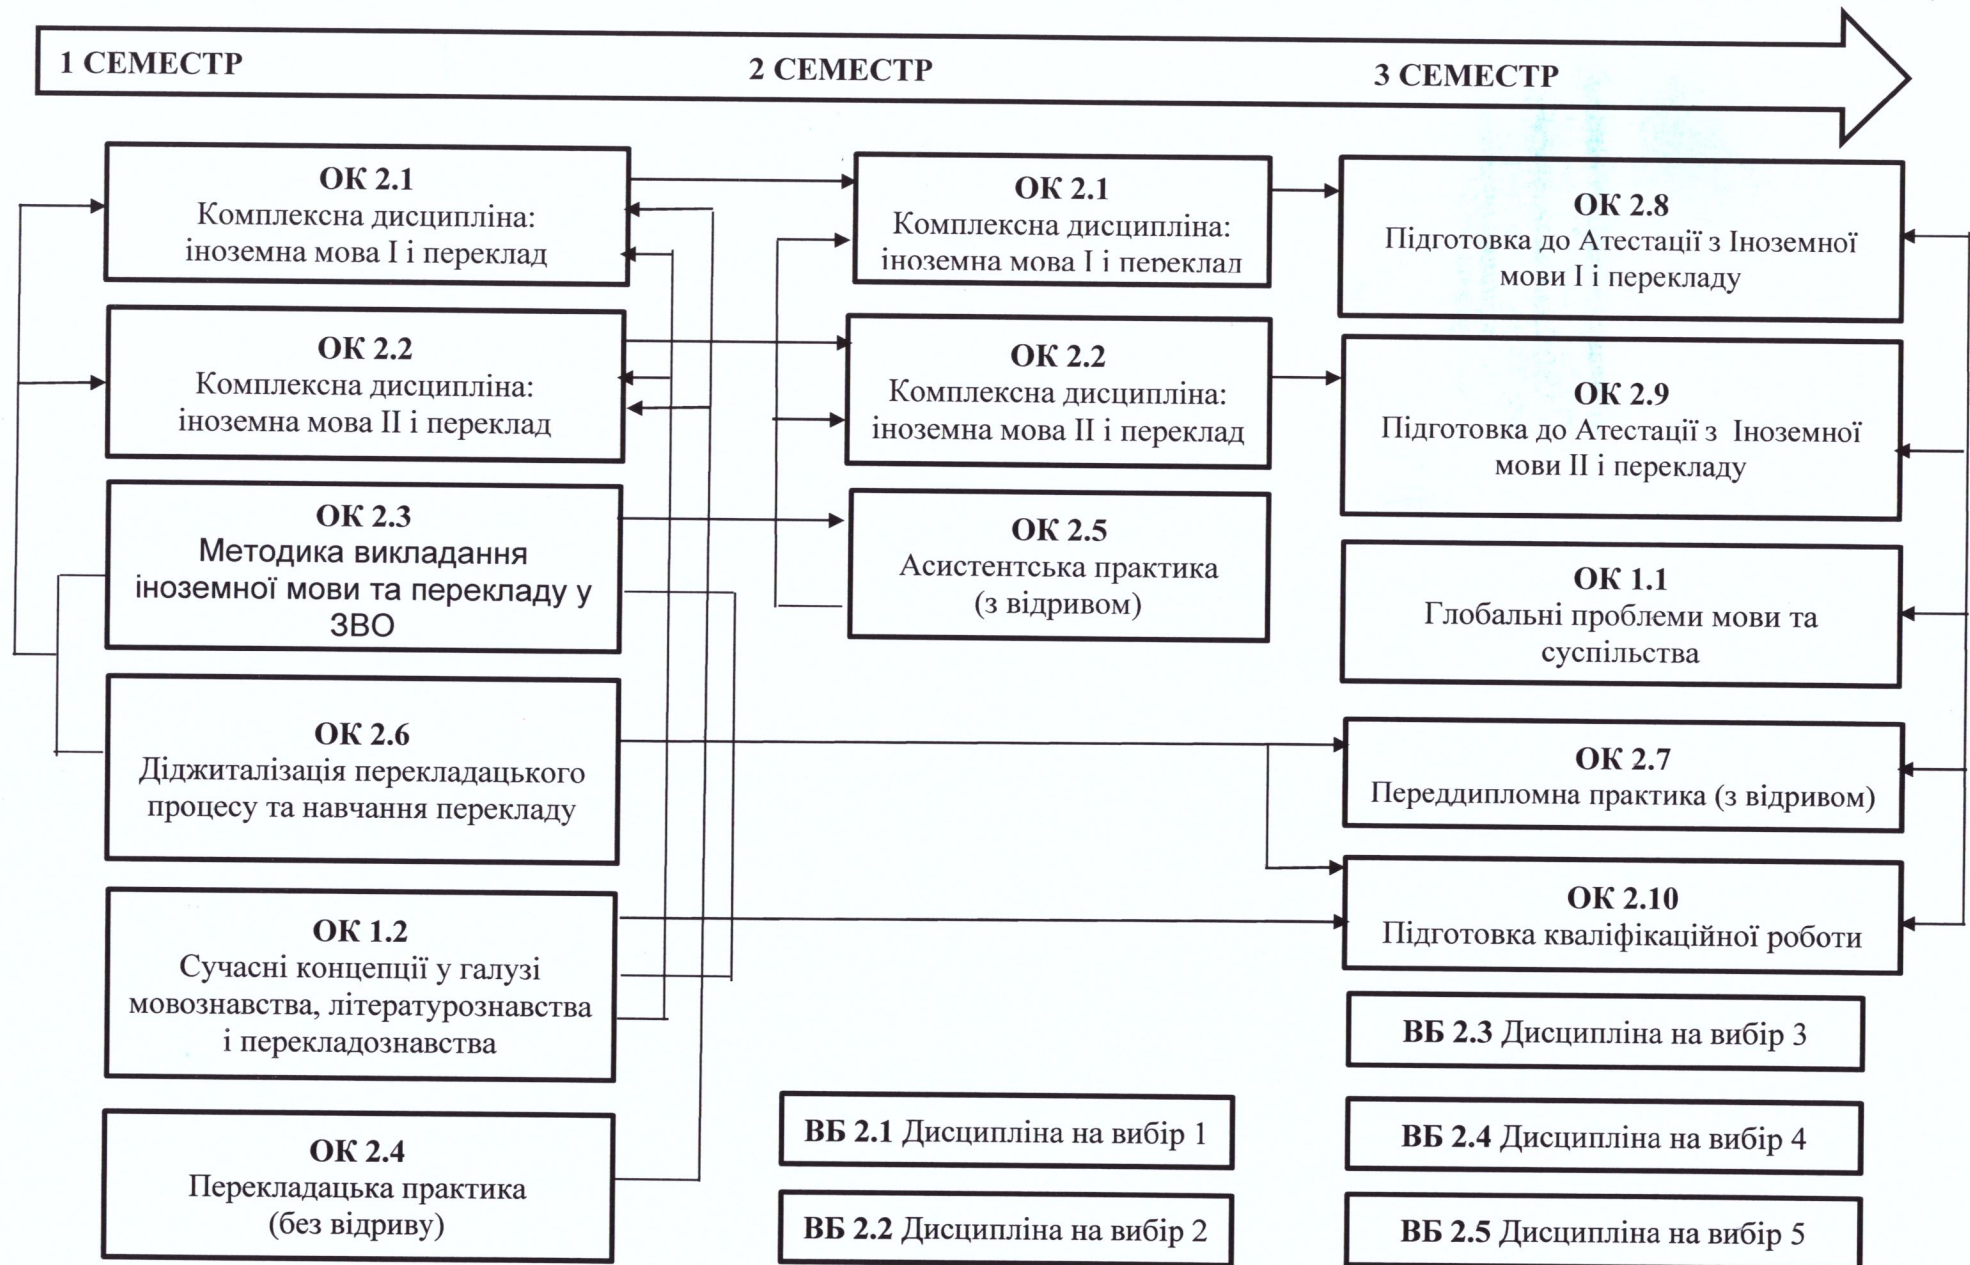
1 СЕМЕСТР

2 СЕМЕСТР

3 СЕМЕСТР

ОК 2.1
Комплексна дисципліна: іноземна мова І і переклад

ОК 2.2
Комплексна дисципліна: іноземна мова ІІ і переклад

ОК 2.3
Методика викладання іноземної мови та перекладу у ЗВО

ОК 2.6
Діджиталізація перекладацького процесу та навчання перекладу

ОК 1.2
Сучасні концепції у галузі мовознавства, літературознавства і перекладознавства

ОК 2.4
Перекладацька практика (без відриву)

ОК 2.1
Комплексна дисципліна: іноземна мова І і переклад

ОК 2.2
Комплексна дисципліна: іноземна мова ІІ і переклад

ОК 2.5
Асистентська практика (з відривом)

ВБ 2.1 Дисципліна на вибір 1

ВБ 2.2 Дисципліна на вибір 2

ОК 2.8
Підготовка до Атестації з Іноземної мови І і перекладу

ОК 2.9
Підготовка до Атестації з Іноземної мови ІІ і перекладу

ОК 1.1
Глобальні проблеми мови та суспільства

ОК 2.7
Переддипломна практика (з відривом)

ОК 2.10
Підготовка кваліфікаційної роботи

ВБ 2.3 Дисципліна на вибір 3

ВБ 2.4 Дисципліна на вибір 4

ВБ 2.5 Дисципліна на вибір 5